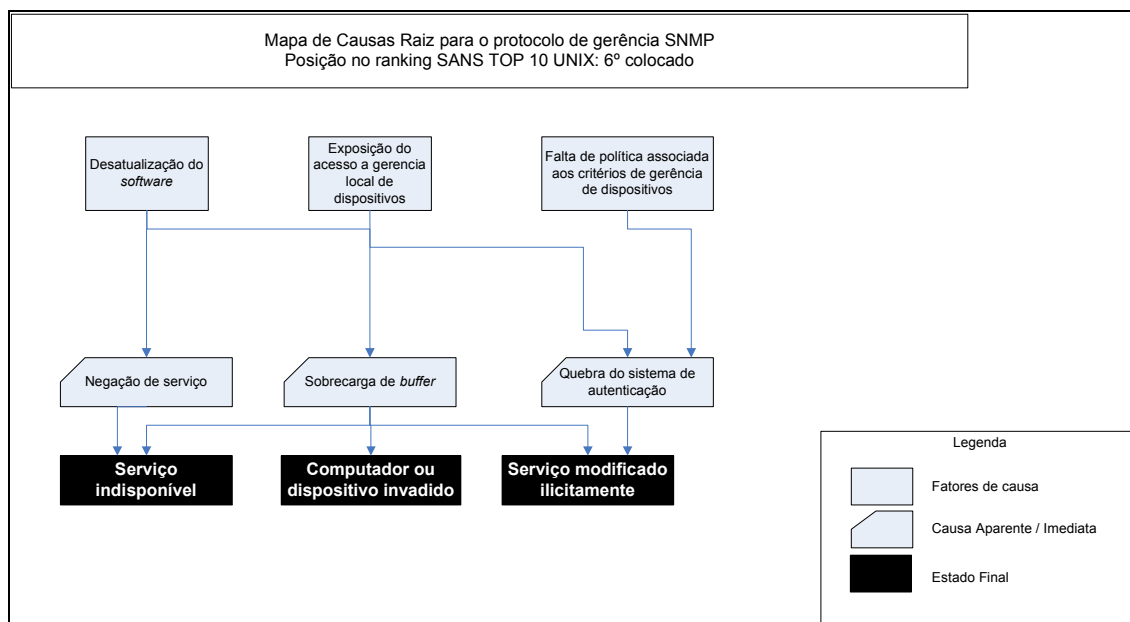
Mapa de Causas Raiz para o protocolo de gerência SNMP
Posição no ranking SANS TOP 10 UNIX: 6º colocado

Desatualização do *software*

Exposição do acesso a gerencia local de dispositivos

Falta de política associada aos critérios de gerência de dispositivos

Negação de serviço

Sobrecarga de *buffer*

Quebra do sistema de autenticação

**Serviço indisponível**

**Computador ou dispositivo invadido**

**Serviço modificado ilicitamente**

Legenda

Fatores de causa

Causa Aparente / Imediata

Estado Final